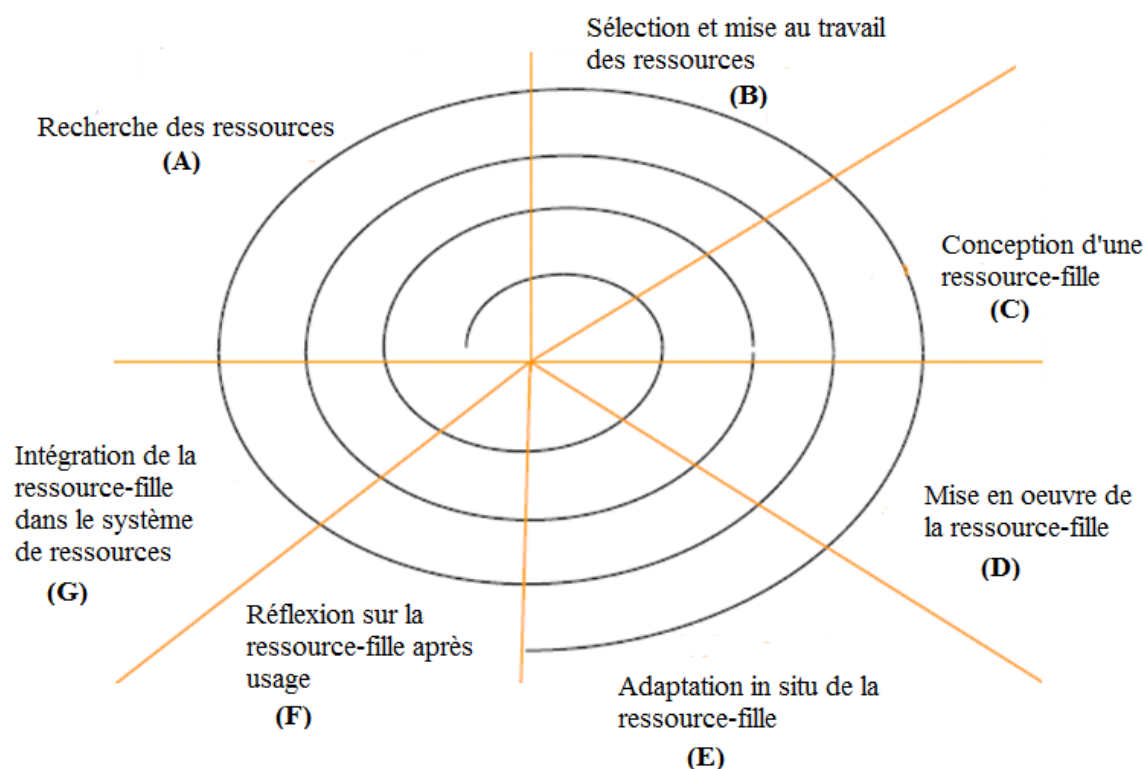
Sélection et mise au travail des ressources
(B)

Recherche des ressources
(A)

Conception d'une ressource-fille
(C)

Intégration de la ressource-fille dans le système de ressources
(G)

Mise en oeuvre de la ressource-fille
(D)

Réflexion sur la ressource-fille après usage
(F)

Adaptation in situ de la ressource-fille
(E)